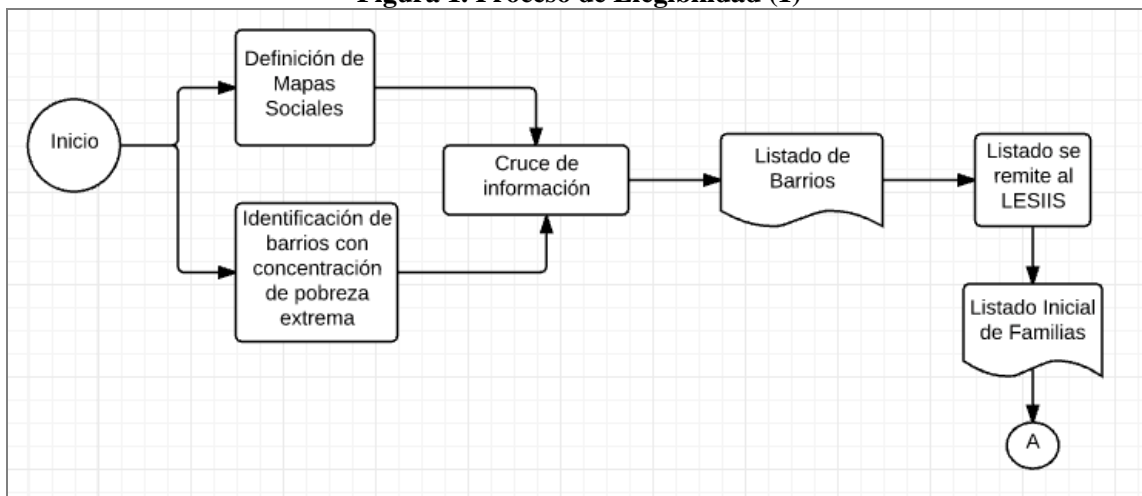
Figura 1. Proceso de Elegibilidad (1)

Inicio

Definición de Mapas Sociales

Identificación de barrios con concentración de pobreza extrema

Cruce de información

Listado de Barrios

Listado se remite al LESIIS

Listado Inicial de Familias

A